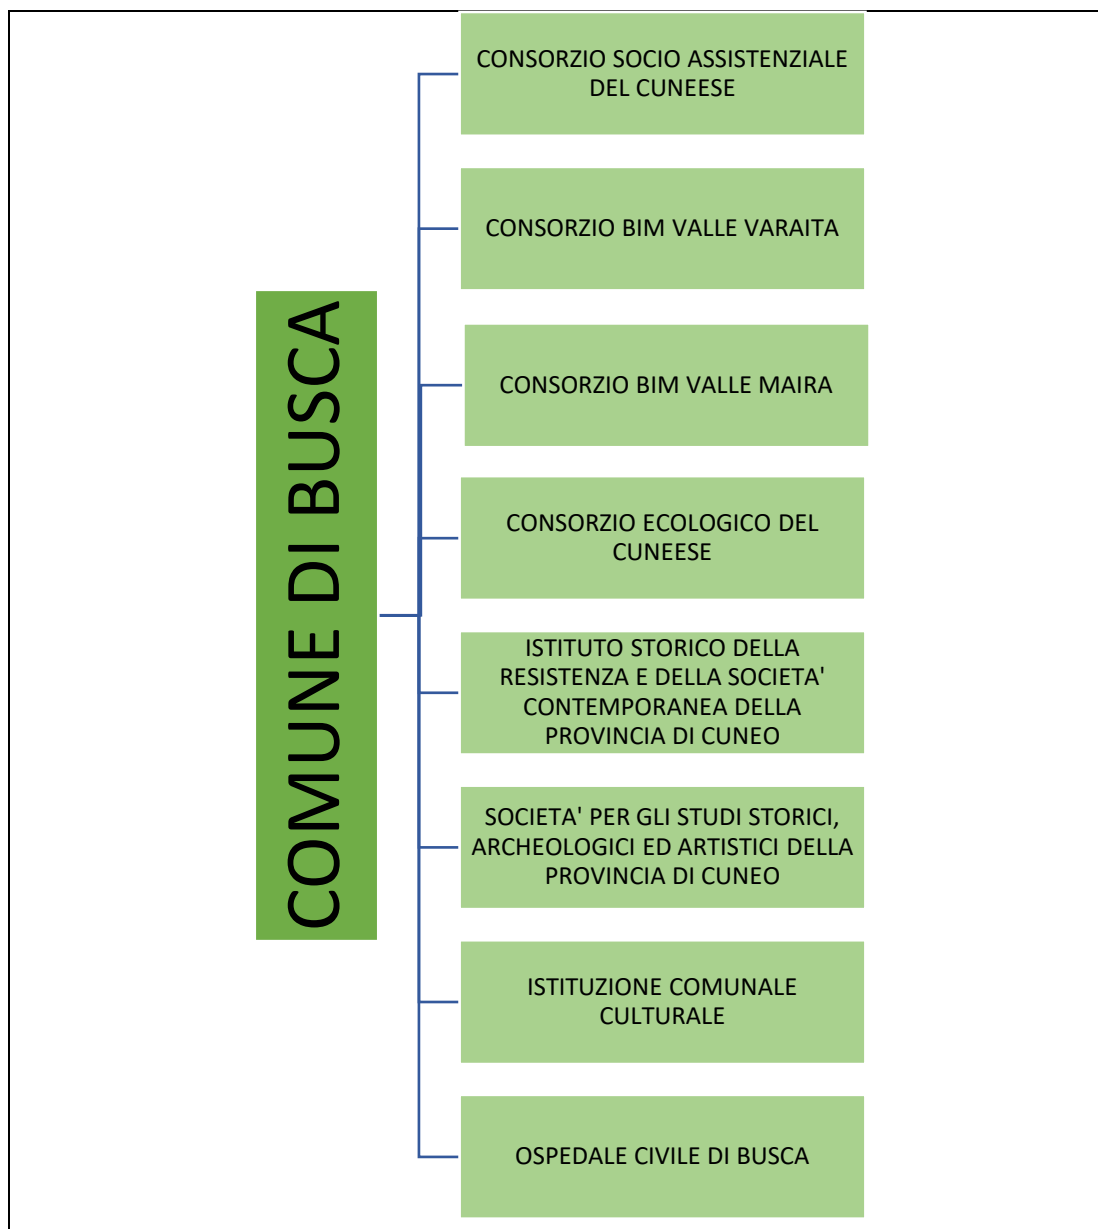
COMUNE DI BUSCA

CONSORZIO SOCIO ASSISTENZIALE DEL CUNEESE

CONSORZIO BIM VALLE VARAITA

CONSORZIO BIM VALLE MAIRA

CONSORZIO ECOLOGICO DEL CUNEESE

ISTITUTO STORICO DELLA RESISTENZA E DELLA SOCIETA' CONTEMPORANEA DELLA PROVINCIA DI CUNEO

SOCIETA' PER GLI STUDI STORICI, ARCHEOLOGICI ED ARTISTICI DELLA PROVINCIA DI CUNEO

ISTITUZIONE COMUNALE CULTURALE

OSPEDALE CIVILE DI BUSCA